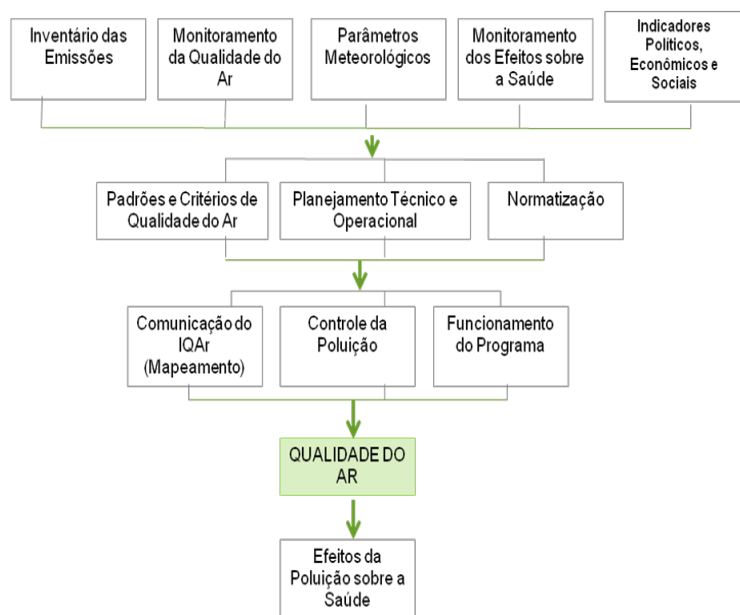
Inventário das Emissões

Monitoramento da Qualidade do Ar

Parâmetros Meteorológicos

Monitoramento dos Efeitos sobre a Saúde

Indicadores Políticos, Econômicos e Sociais

Padrões e Critérios de Qualidade do Ar

Planejamento Técnico e Operacional

Normatização

Comunicação do IQAr (Mapeamento)

Controle da Poluição

Funcionamento do Programa

QUALIDADE DO AR

Efeitos da Poluição sobre a Saúde